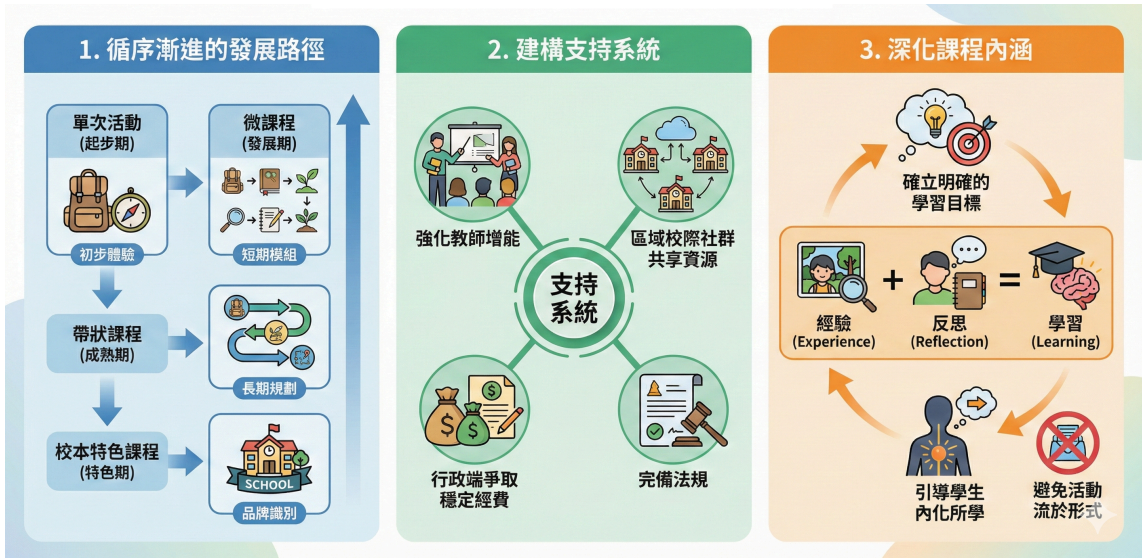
1. 循序漸進的發展路徑

單次活動
(起步期)

初步體驗

微課程
(發展期)

短期模組

帶狀課程
(成熟期)

長期規劃

校本特色課程
(特色期)

SCHOOL

品牌識別

2. 建構支持系統

強化教師增能

區域校際社群
共享資源

支持
系統

行政端爭取
穩定經費

完備法規

3. 深化課程內涵

確立明確的
學習目標

經驗
(Experience)

反思
(Reflection)

學習
(Learning)

引導學生
內化所學

避免活動
流於形式